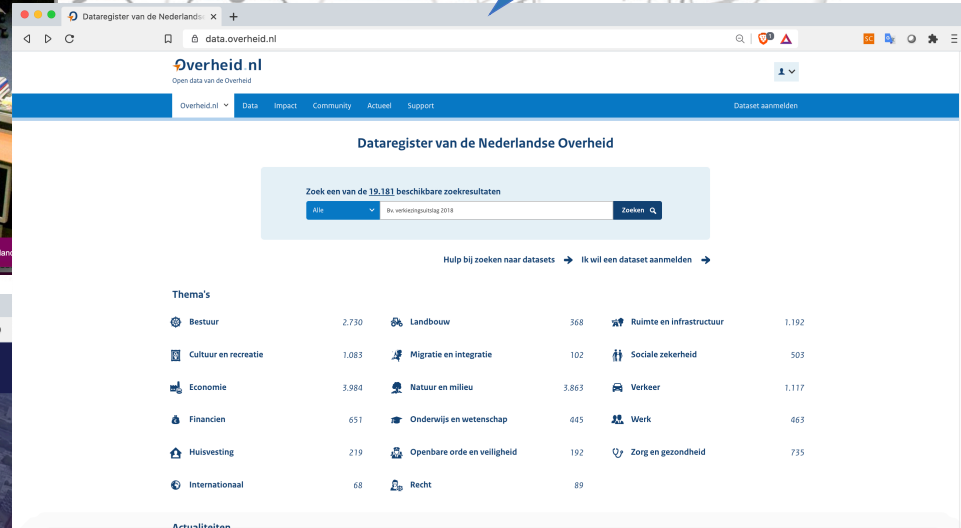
Dataregister van de Nederlandse ×
+

data.overheid.nl

Overheid.nl
Open data van de Overheid

Overheid.nl Data Impact Community Actueel Support
Dataset aanmelden

Dataregister van de Nederlandse Overheid

Zoek een van de 19.181 beschikbare zoekresultaten
Alle
Bv. verkiezingsuitslag 2018
Zoeken

Hulp bij zoeken naar datasets
Ik wil een dataset aanmelden

Thema's

| Bestuur | 2.730 | Landbouw | 368 | Ruimte en infrastructuur | 1.192 |
|---|---|---|---|---|---|
| Cultuur en recreatie | 1.083 | Migratie en integratie | 102 | Sociale zekerheid | 503 |
| Economie | 3.984 | Natuur en milieu | 3.863 | Verkeer | 1.117 |
| Financien | 651 | Onderwijs en wetenschap | 445 | Werk | 463 |
| Huisvesting | 219 | Openbare orde en veiligheid | 192 | Zorg en gezondheid | 735 |
| Internationaal | 68 | Recht | 89 | | |

Actualiteiten